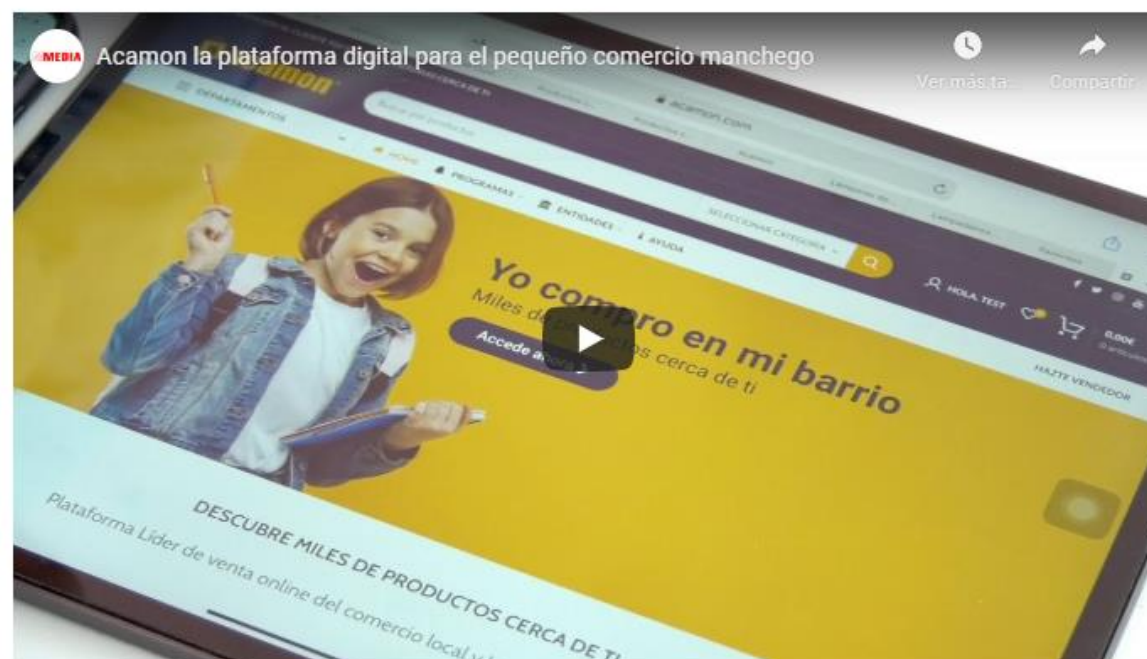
MEDIA

Acamon la plataforma digital para el pequeño comercio manchego

Ver más ta...

Compartir

amon

DEPARTAMENTOS

Buscar por productos

acamon.com

HOME

PROGRAMAS

ENTIDADES

AYUDA

SELECCIONA CATEGORÍA

HOLA, TEST

0,00€

HAZTE VENDEDOR

Yo compro en mi barrio

Miles de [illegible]os cerca de ti

Accede a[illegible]

DESCUBRE MILES DE PRODUCTOS CERCA DE TI

Plataforma Líder de venta online del comercio local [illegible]